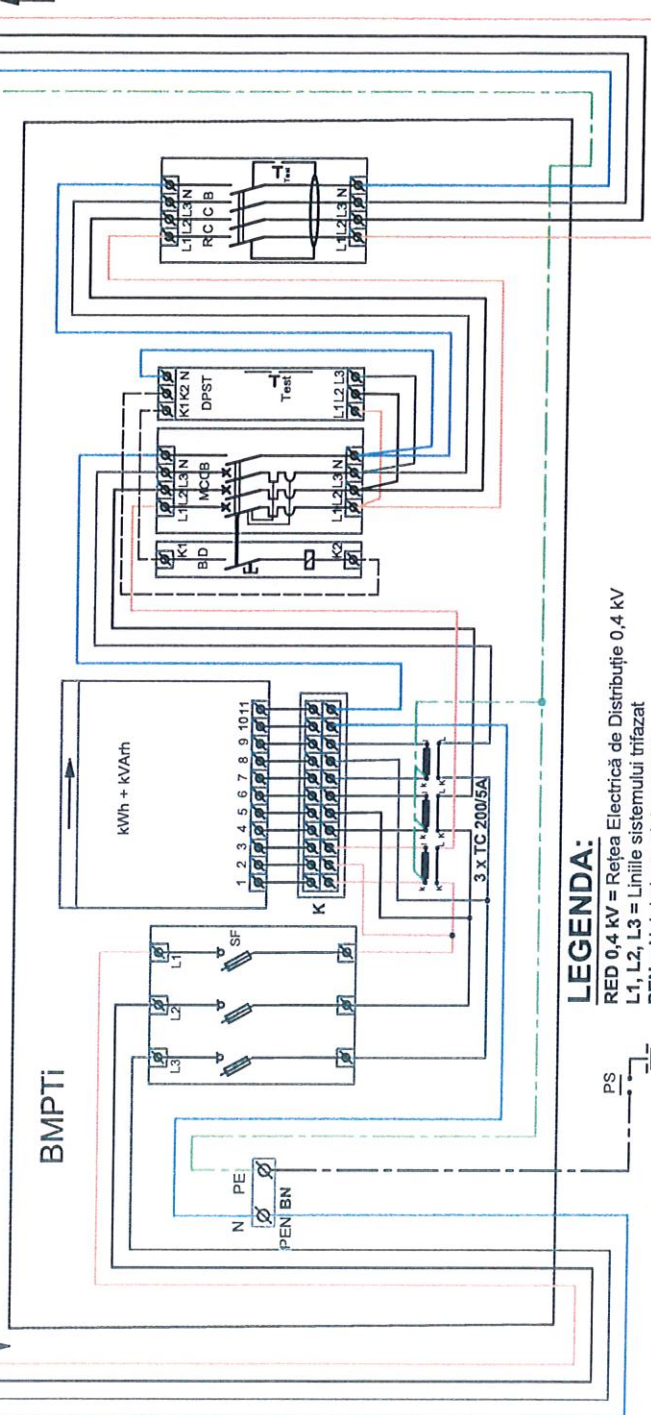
BMPTi

L1 L2 L3 N
RCCB
T
L1 L2 L3 N

K1 K2 N
DPST
T
Test
L1 L2 L3

L1 L2 L3 N
MCCB
L1 L2 L3 N

K1
BD
K2

kWh + kVArh

1 2 3 4 5 6 7 8 9 10 11

K

3 x TC 200/5A

L1 L2 L3
SF

N PE
PEN BN

PS

LEGENDA:
RED 0,4 kV = Rețea Electrică de Distribuție 0,4 kV
L1, L2, L3 = Liniile sistemului trifazat